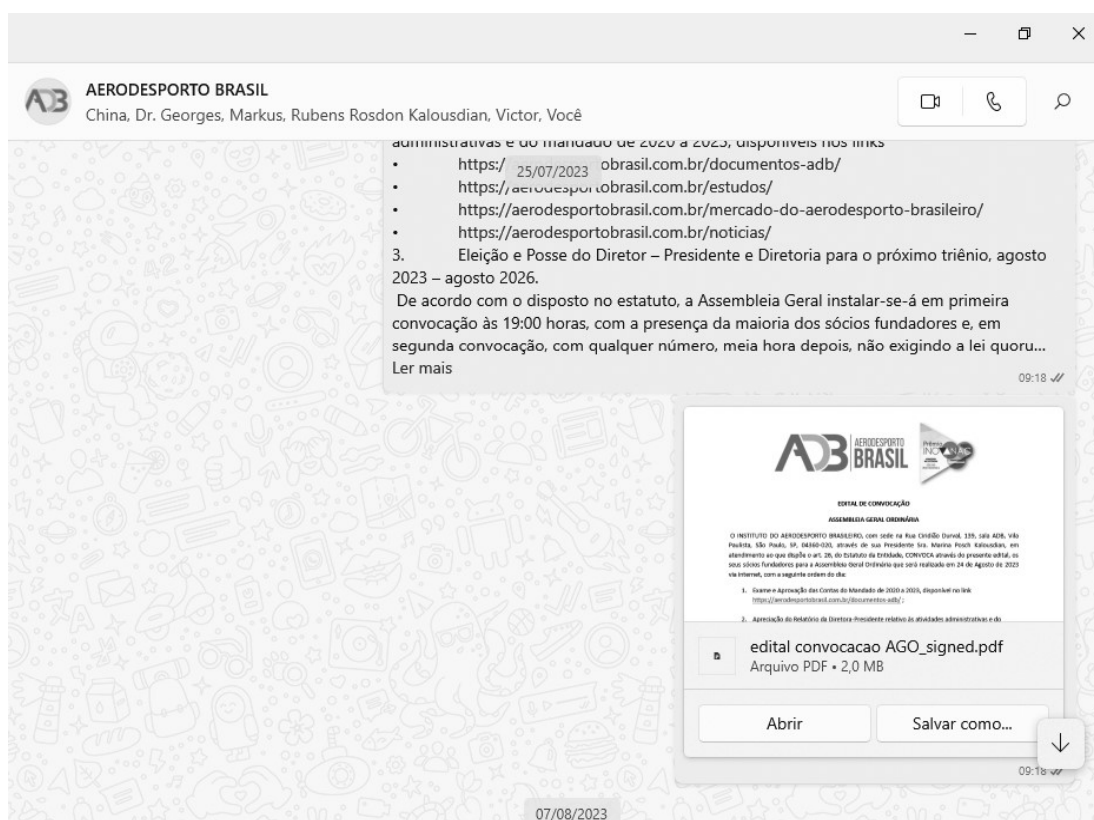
AERODESPORTO BRASIL
China, Dr. Georges, Markus, Rubens Rosdon Kalousdian, Victor, Você

administrativas e do mandado de 2020 a 2023, disponíveis nos links
• https:/ 25/07/2023 obrasil.com.br/documentos-adb/
• https://aerodesportobrasil.com.br/estudos/
• https://aerodesportobrasil.com.br/mercado-do-aerodesporto-brasileiro/
• https://aerodesportobrasil.com.br/noticias/
3. Eleição e Posse do Diretor – Presidente e Diretoria para o próximo triênio, agosto 2023 – agosto 2026.
De acordo com o disposto no estatuto, a Assembleia Geral instalar-se-á em primeira convocação às 19:00 horas, com a presença da maioria dos sócios fundadores e, em segunda convocação, com qualquer número, meia hora depois, não exigindo a lei quoru...
Ler mais
09:18

ADB AERODESPORTO BRASIL

EDITAL DE CONVOCAÇÃO
ASSEMBLEIA GERAL ORDINÁRIA

O INSTITUTO DO AERODESPORTO BRASILEIRO, com sede na Rua Cincidão Durval, 139, sala ADB, Vila Paulista, São Paulo, SP, 04360-020, através de sua Presidente Sra. Marina Pinoch Kalousdian, em atendimento ao que dispõe o art. 26, do Estatuto da Entidade, CONVOCA através do presente edital, os seus sócios fundadores para a Assembleia Geral Ordinária que será realizada em 24 de Agosto de 2023 via internet, com a seguinte ordem do dia:

1. Exame e Aprovação das Contas do Mandato de 2020 a 2023, disponível no link https://aerodesportobrasil.com.br/documentos-adb/ ;
2. Apresentação do Relatório da Diretora-Presidente relativo às atividades administrativas e do

edital convocacao AGO_signed.pdf
Arquivo PDF • 2,0 MB
Abrir
Salvar como...
09:18

07/08/2023